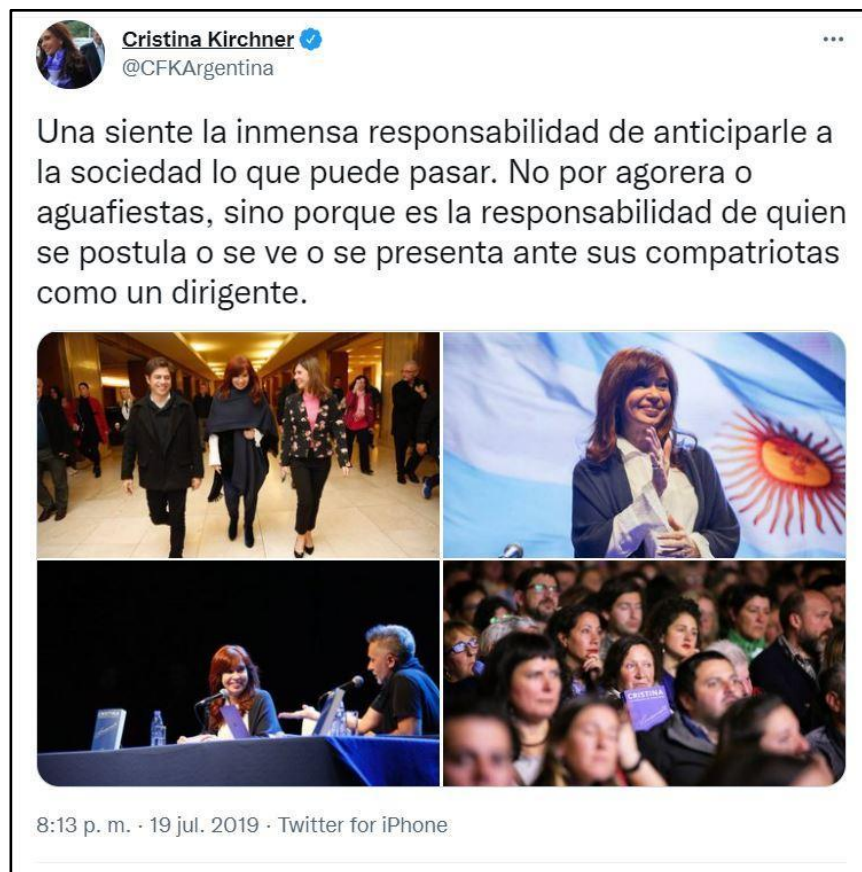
Cristina Kirchner
@CFKArgentina

Una siente la inmensa responsabilidad de anticiparle a la sociedad lo que puede pasar. No por agorera o aguafiestas, sino porque es la responsabilidad de quien se postula o se ve o se presenta ante sus compatriotas como un dirigente.

CRISTINA

8:13 p. m. · 19 jul. 2019 · Twitter for iPhone